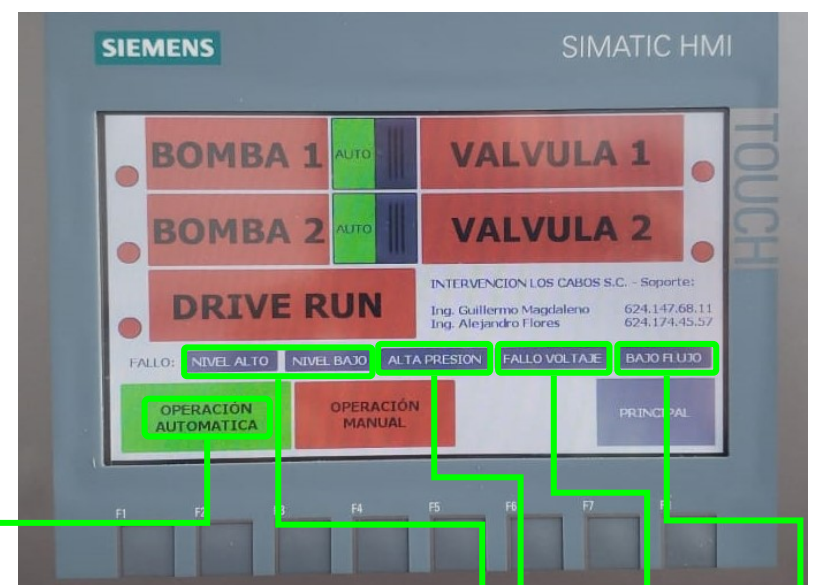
SIEMENS

SIMATIC HMI

TOUCH

BOMBA 1 AUTO

VALVULA 1

BOMBA 2 AUTO

VALVULA 2

DRIVE RUN

INTERVENCION LOS CABOS S.C. - Soporte:

Ing. Guillermo Magdaleno 624.147.68.11
Ing. Alejandro Flores 624.174.45.57

FALLO: NIVEL ALTO NIVEL BAJO ALTA PRESION FALLO VOLTAJE BAJO FLUJO

OPERACIÓN AUTOMATICA

OPERACIÓN MANUAL

PRINCIPAL

F1 F2 F3 F4 F5 F6 F7 F8